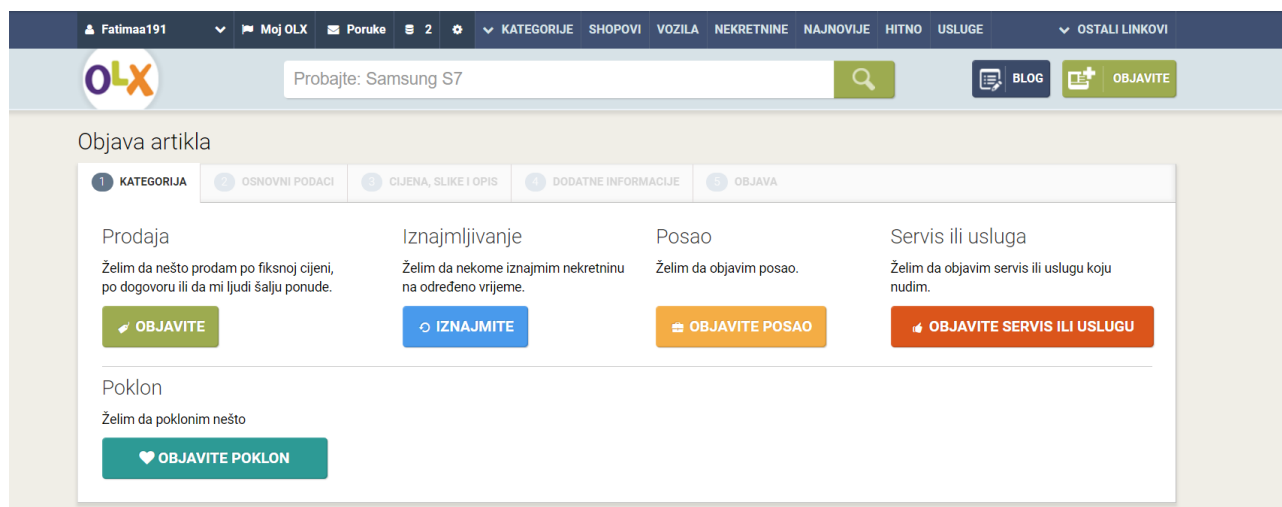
Fatimaa191 Moj OLX Poruke 2 KATEGORIJE SHOPOVI VOZILA NEKRETNINE NAJNOVIJE HITNO USLUGE OSTALI LINKOVI

OLX

Probajte: Samsung S7

BLOG OBJAVITE

Objava artikla

1 KATEGORIJA 2 OSNOVNI PODACI 3 CIJENA, SLIKE I OPIS 4 DODATNE INFORMACIJE 5 OBJAVA

Prodaja

Želim da nešto prodam po fiksnoj cijeni, po dogovoru ili da mi ljudi šalju ponude.

OBJAVITE

Iznajmljivanje

Želim da nekome iznajmim nekretninu na određeno vrijeme.

IZNAJMITE

Posao

Želim da objavim posao.

OBJAVITE POSAO

Servis ili usluga

Želim da objavim servis ili uslugu koju nudim.

OBJAVITE SERVIS ILI USLUGU

Poklon

Želim da poklonim nešto

OBJAVITE POKLON